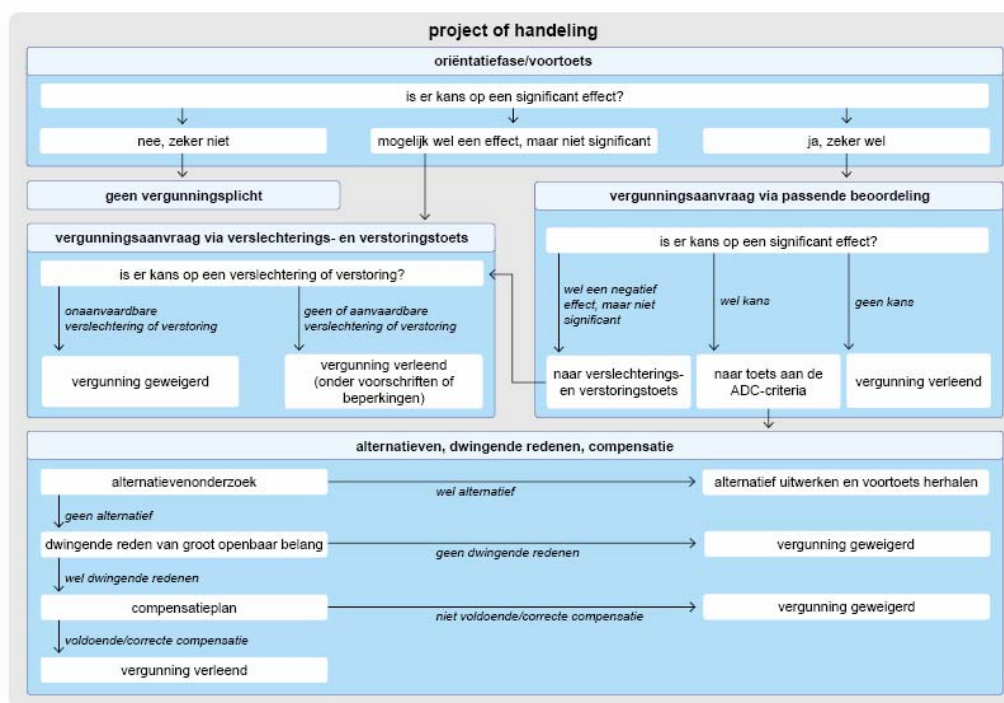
project of handeling

oriëntatiefase/voortoets

is er kans op een significant effect?

nee, zeker niet

mogelijk wel een effect, maar niet significant

ja, zeker wel

geen vergunningsplicht

vergunningsaanvraag via passende beoordeling

vergunningsaanvraag via verslechterings- en verstoringstoets

is er kans op een verslechtering of verstoring?

onaanvaardbare verslechtering of verstoring

geen of aanvaardbare verslechtering of verstoring

vergunning geweigerd

vergunning verleend (onder voorschriften of beperkingen)

is er kans op een significant effect?

wel een negatief effect, maar niet significant

wel kans

geen kans

naar verslechterings- en verstoringstoets

naar toets aan de ADC-criteria

vergunning verleend

alternatieven, dwingende redenen, compensatie

alternatievenonderzoek

wel alternatief

alternatief uitwerken en voortoets herhalen

geen alternatief

dwingende reden van groot openbaar belang

geen dwingende redenen

vergunning geweigerd

wel dwingende redenen

compensatieplan

niet voldoende/correcte compensatie

vergunning geweigerd

voldoende/correcte compensatie

vergunning verleend